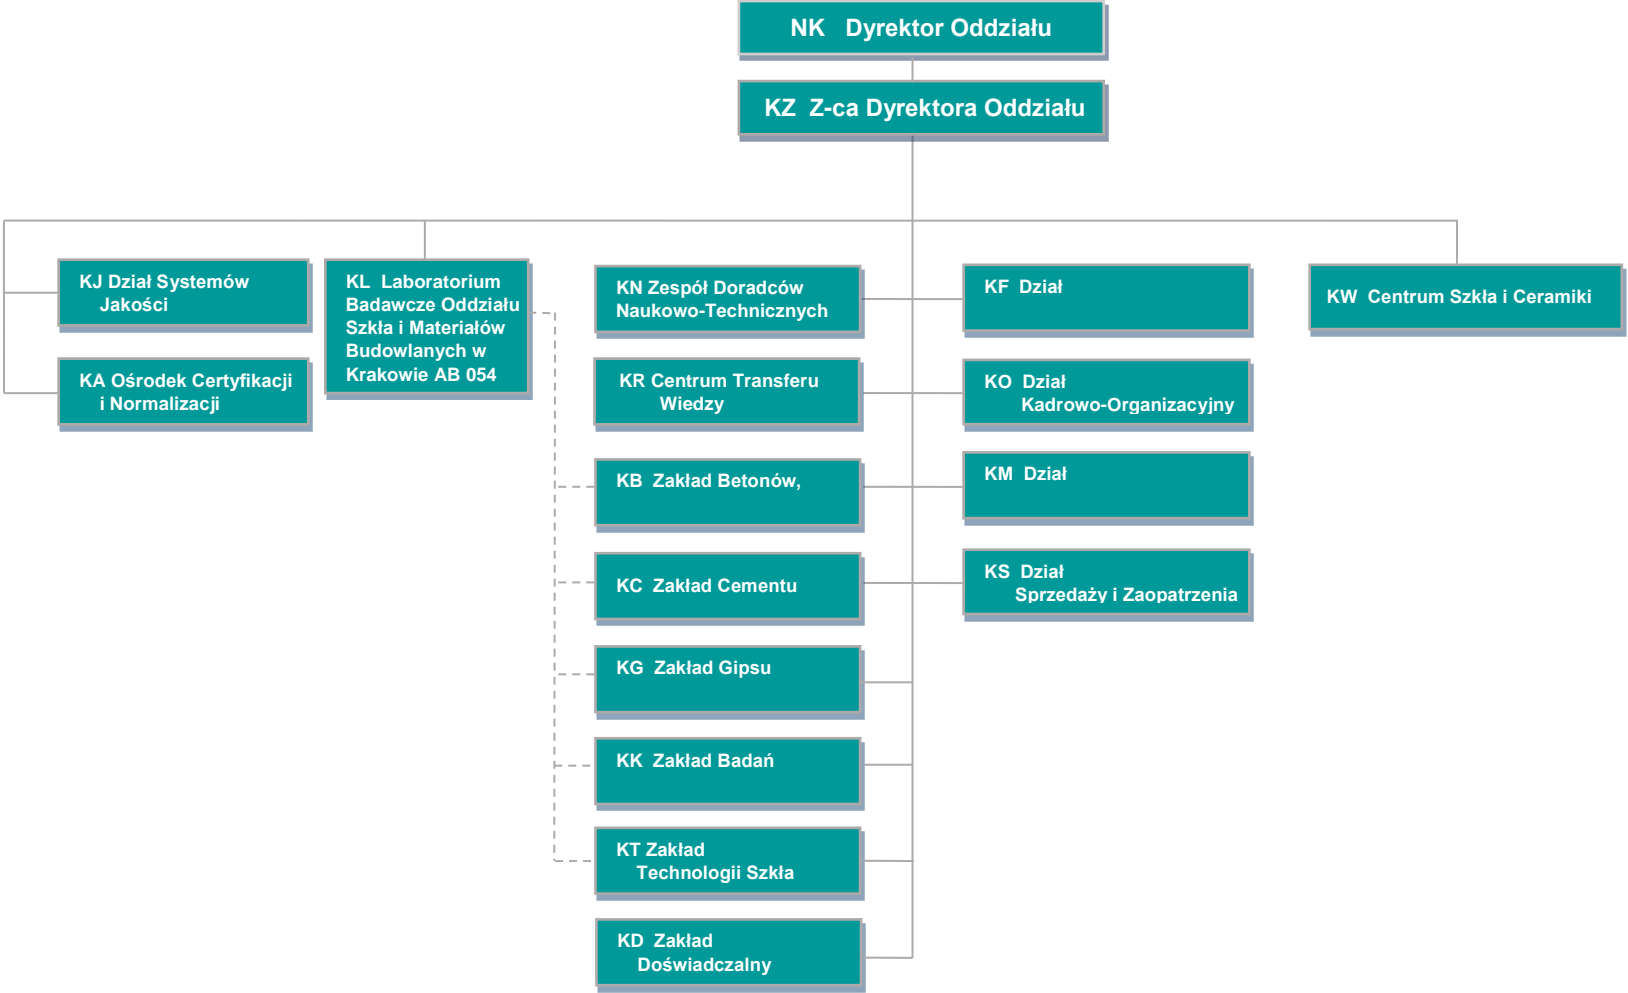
NK Dyrektor Oddziału

KZ Z-ca Dyrektora Oddziału

KJ Dział Systemów Jakości

KA Ośrodek Certyfikacji i Normalizacji

KL Laboratorium Badawcze Oddziału Szkła i Materiałów Budowlanych w Krakowie AB 054

KN Zespół Doradców Naukowo-Technicznych

KR Centrum Transferu Wiedzy

KB Zakład Betonów,

KC Zakład Cementu

KG Zakład Gipsu

KK Zakład Badań

KT Zakład Technologii Szkła

KD Zakład Doświadczalny

KF Dział

KO Dział Kadrowo-Organizacyjny

KM Dział

KS Dział Sprzedaży i Zaopatrzenia

KW Centrum Szkła i Ceramiki